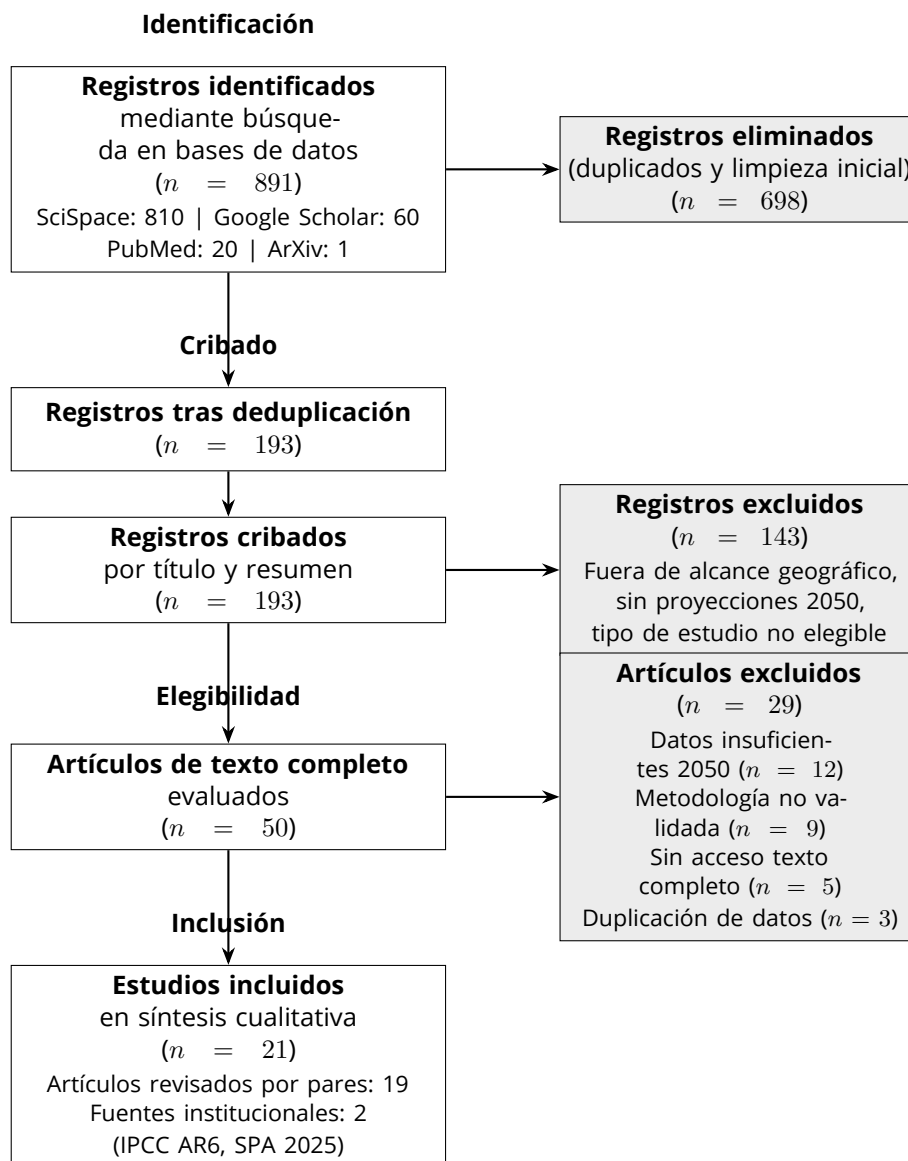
Identificación

Registros identificados mediante búsqueda en bases de datos ($n = 891$)
SciSpace: 810 | Google Scholar: 60
PubMed: 20 | ArXiv: 1

Registros eliminados (duplicados y limpieza inicial) ($n = 698$)

Cribado

Registros tras deduplicación ($n = 193$)

Registros cribados por título y resumen ($n = 193$)

Registros excluidos ($n = 143$)
Fuera de alcance geográfico, sin proyecciones 2050, tipo de estudio no elegible

Elegibilidad

Artículos excluidos ($n = 29$)
Datos insuficientes 2050 ($n = 12$)
Metodología no validada ($n = 9$)
Sin acceso texto completo ($n = 5$)
Duplicación de datos ($n = 3$)

Artículos de texto completo evaluados ($n = 50$)

Inclusión

Estudios incluidos en síntesis cualitativa ($n = 21$)
Artículos revisados por pares: 19
Fuentes institucionales: 2
(IPCC AR6, SPA 2025)